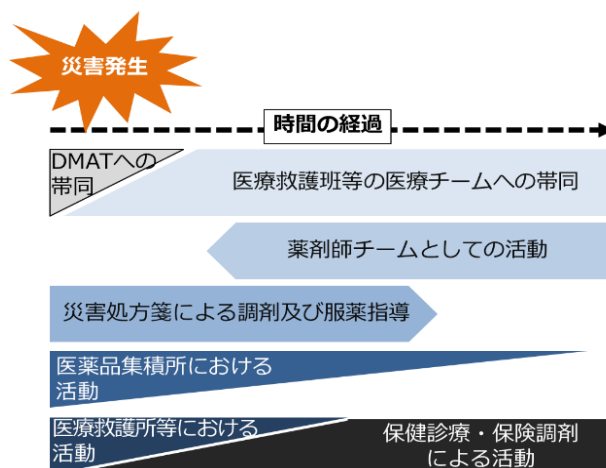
災害発生

時間の経過

DMATへの帯同

医療救護班等の医療チームへの帯同

薬剤師チームとしての活動

災害処方箋による調剤及び服薬指導

医薬品集積所における活動

医療救護所等における活動

保健診療・保険調剤による活動